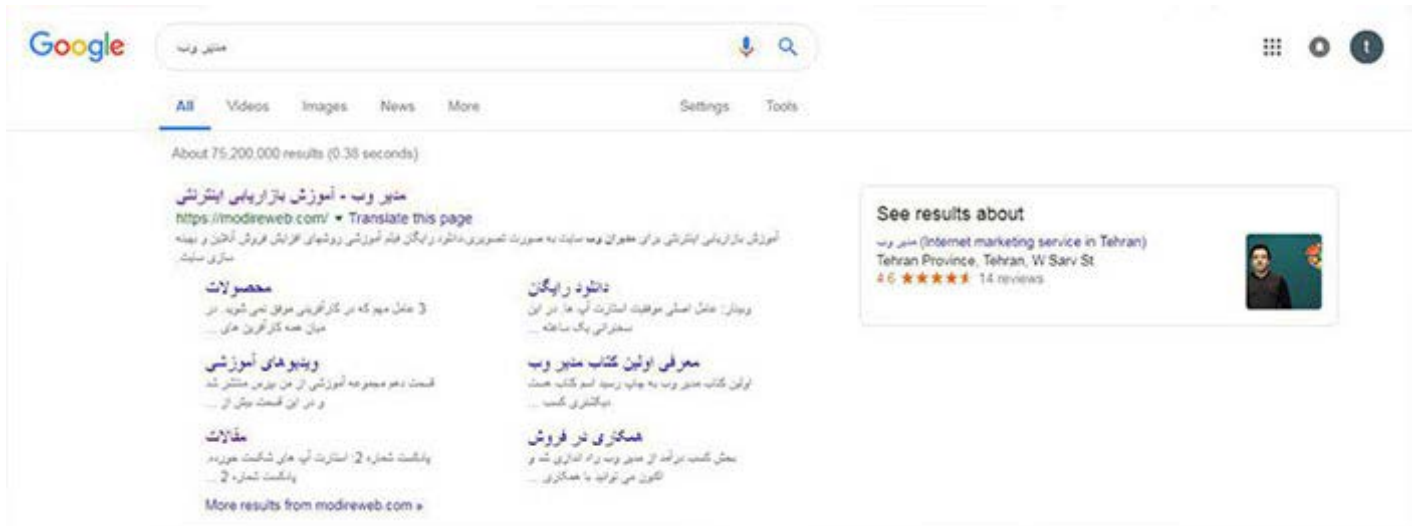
Google

مدیر وب

All Videos Images News More Settings Tools

About 75,200,000 results (0.38 seconds)

مدیر وب - آموزش بازاریابی اینترنتی
https://modireweb.com/ ▾ Translate this page
آموزش بازاریابی اینترنتی برای مدیران وب سایت به صورت تصویری،دانلود رایگان فیلم آموزشی روشهای افزایش فروش آنلاین و بهینه سازی سایت.

محصولات
3 عامل مهم که در کارآفرینی موفق نمی شوید. در میان همه کارآفرین های ...

دانلود رایگان
وبینار: عامل اصلی موفقیت استارت آپ ها. در این سخنرانی یک ساعته ...

ویدیوهای آموزشی
قسمت دهم مجموعه آموزشی از من بپرس منتشر شد و در این قسمت بیش از ...

معرفی اولین کتاب مدیر وب
اولین کتاب مدیر وب به چاپ رسید. اسم کتاب هست دیاگنوز کسب ...

مقالات
پادکست شماره 2: استارت آپ های شکست خورده. پادکست شماره 2 ...

همکاری در فروش
بخش کسب درآمد از مدیر وب راه اندازی شد و اکنون می توانید با همکاری ...

More results from modireweb.com »

See results about
مدیر وب (Internet marketing service in Tehran)
Tehran Province, Tehran, W Sarv St
4.6 ★★★★★ 14 reviews